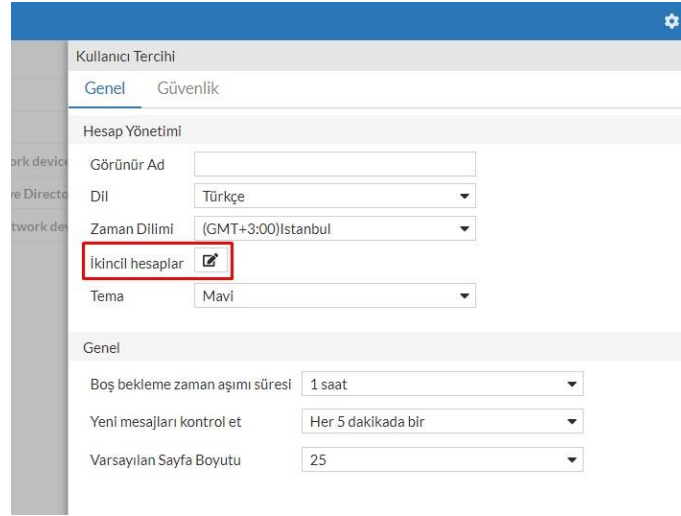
ork device
ve Directo
twork de

Kullanıcı Tercihi

Genel Güvenlik

Hesap Yönetimi

Görünür Ad

Dil Türkçe

Zaman Dilimi (GMT+3:00)Istanbul

İkincil hesaplar

Tema Mavi

Genel

Boş bekleme zaman aşımı süresi 1 saat

Yeni mesajları kontrol et Her 5 dakikada bir

Varsayılan Sayfa Boyutu 25